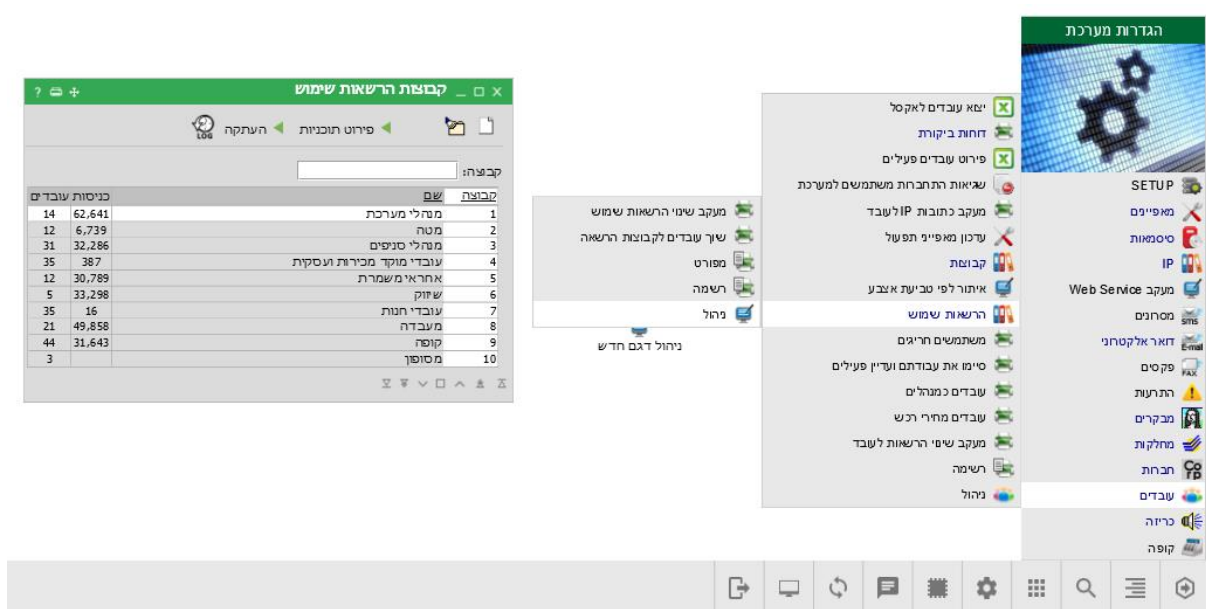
הגדרות מערכת

SETUP
מאפיינים
סיסמאות
IP
מעקב Web Service
מסרונים
דואר אלקטרוני
פקסים
התרעות
מבקרים
מחלקות
חברות
עובדים
כריזה
קופה

יצא עובדים לאקסל
דוחות ביקורת
פירוט עובדים פעילים
שגיאות התחברות משתמשים למערכת
מעקב כתובות IP לעובד
עדכון מאפיין תפעול
קבוצות
איתור לפי טביעת אצבע
הרשאות שימוש
משתמשים חריגים
סיימו את עבודתם ועדיין פעילים
עובדים כמנהלים
עובדים מחירי רכש
מעקב שינוי הרשאות לעובד
רשימה
ניהול

מעקב שינוי הרשאות שימוש
שיוך עובדים לקבוצות הרשאה
מפורט
רשמה
ניהול
ניהול דגם חדש

קבוצת הרשאות שימוש
פירוט תוכניות
העתקה
LOG
קבוצה:

| קבוצה | שם | כניסות | עובדים |
|---|---|---|---|
| 1 | מנהלי מערכת | 62,641 | 14 |
| 2 | מטה | 6,739 | 12 |
| 3 | מנהלי סניפים | 32,286 | 31 |
| 4 | עובדי מוקד מכירות ועסקות | 387 | 35 |
| 5 | אחראי משמרת | 30,789 | 12 |
| 6 | שיווק | 33,298 | 5 |
| 7 | עובדי חנות | 16 | 35 |
| 8 | מעבדה | 49,858 | 21 |
| 9 | קופה | 31,643 | 44 |
| 10 | מסופון | | 3 |